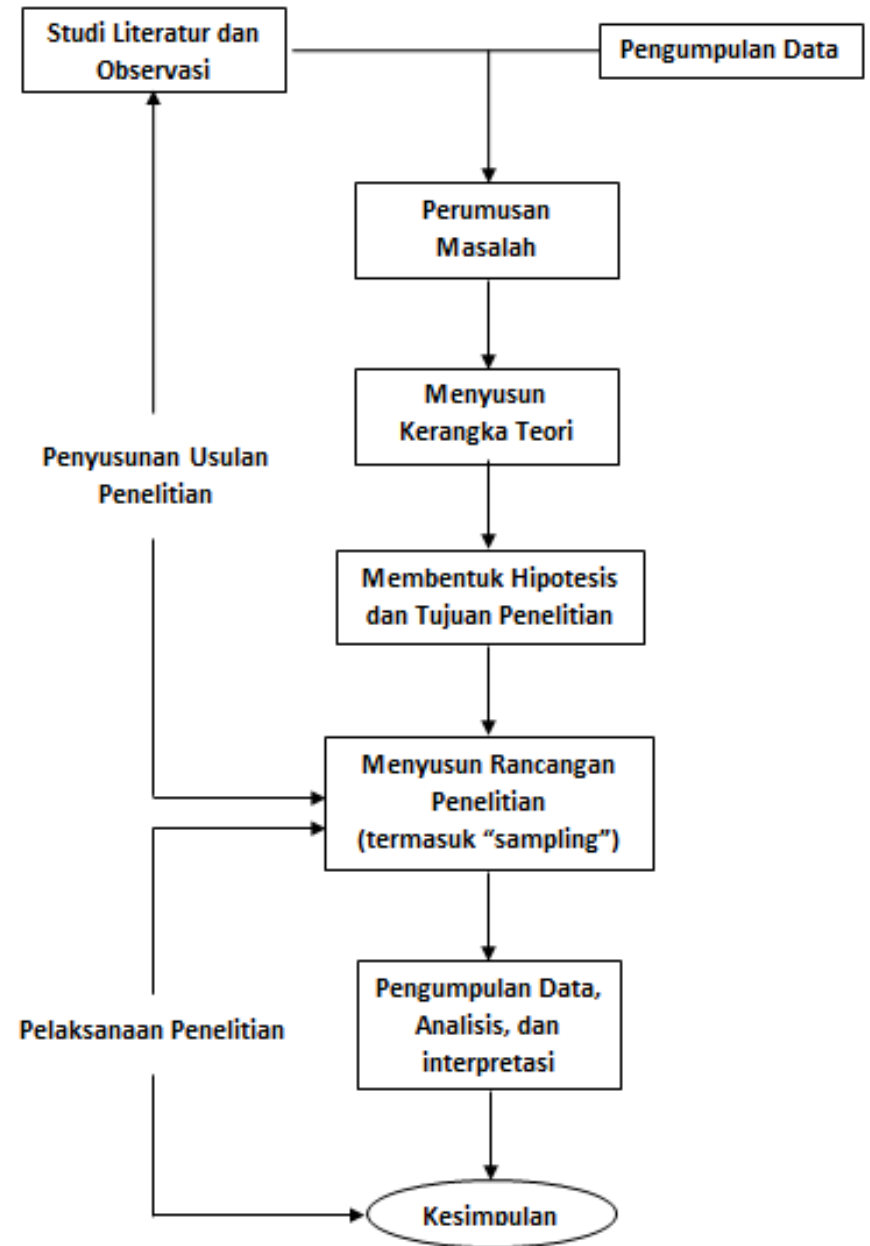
Studi Literatur dan Observasi

Pengumpulan Data

Perumusan Masalah

Menyusun Kerangka Teori

Penyusunan Usulan Penelitian

Membentuk Hipotesis dan Tujuan Penelitian

Menyusun Rancangan Penelitian (termasuk "sampling")

Pengumpulan Data, Analisis, dan interpretasi

Pelaksanaan Penelitian

Kesimpulan